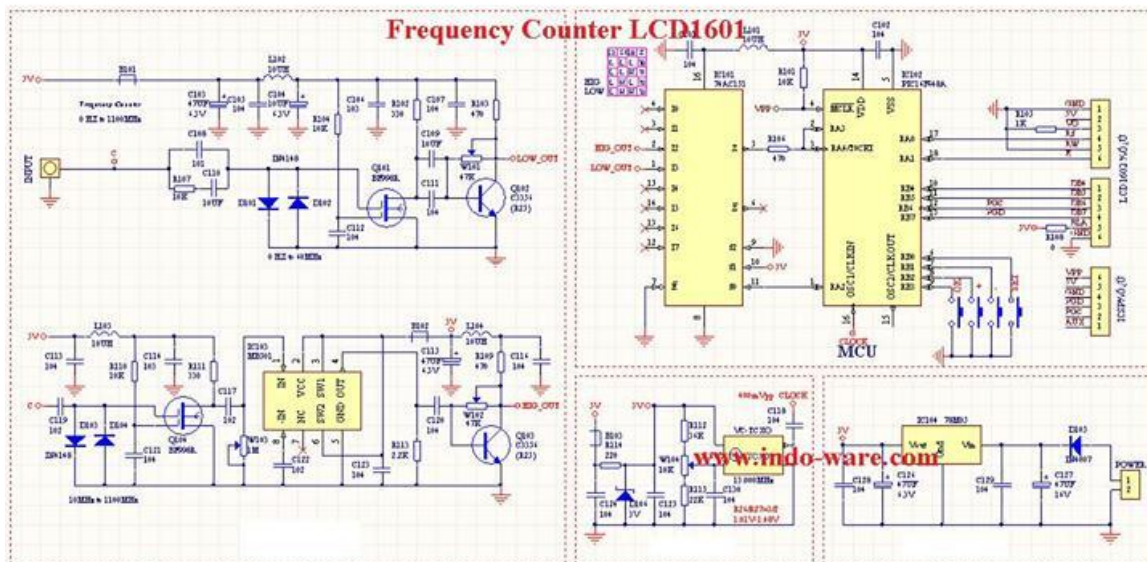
Frequency Counter LCD1601

5V
B101
L102 10UH
C103 470UF 6.3V
C105 104
C106 10UF 6.3V
C104 103
R102 330
C107 104
R103 47R
R101 10K
Frequency Counter
0 HZ to 1100MHz
INPUT
C108 101
C110 10UF
R107 10K
D1N148
D101
D102
C109 10UF
W101 47K
LOW_OUT
Q101 BF998R
C111 104
Q102 C3356 (R25)
C112 104
0 HZ to 40MHz

5V
L103 10UH
C113 104
R110 10K
C116 103
R111 330
U103 MB501
C119 102
D103
D104
D1N148
C117 102
Q104 BF998R
C121 104
W103 1K
C122 102
B102
5V
L104 10UH
C115 470UF 6.3V
R109 47R
C114 104
IN
VCC
SW1
NC
SW2
GND
OUT
C123 104
R113 2.2K
C120 104
W102 47K
HIG_OUT
Q103 C3356 (R25)
10MHz to 1100MHz

C101 104
L101 10UH
5V
C102 104
HIG LOW
U101 74AC153
R102 10K
U102 PIC16F648A
VPP
HIG_OUT
LOW_OUT
R104 47R
MCLR
RA3
RA4/T0CKI
VDD
VSS
RA0
RA1
RB4
RB5
RB6
RB7
R103 1K
GND
5V
VO
RS
RW
E
DB4
DB5
DB6
DB7
BLA
BLK
LCD1602 P/O
PGC
PGD
5V
R108
5V
RB0
RB1
RB2
RB3
RA2
OSC1/CLKIN
OSC2/CLKOUT
CLOCK
MCU
VPP
5V
GND
PGD
PGC
AUX
ICSP P/O

5V
5V
400mVpp CLOCK
C118 104
R105 820
R114 220
W104 10K
R112 56K
R115 22K
VC-TCXO
13.000MHz
C124 104
D104 3.3V
C125 104
C126 104
B24827-08 18UV168V
www.indo-ware.com

5V
U104 78M05
Vout
Gnd
Vin
D105 1N4007
POWER
C128 104
C124 470UF 6.3V
C129 104
C127 470UF 16V
1
2